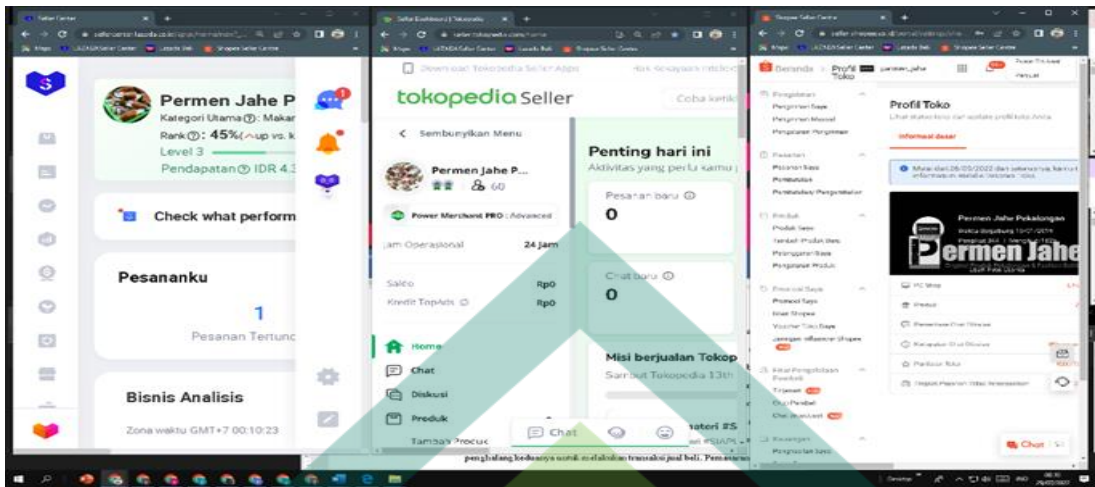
Seller Center
Permen Jahe P
Kategori Utama: Makar
Rank: 45%(up vs. k
Level 3
Pendapatan IDR 4.3
Check what perform
Pesananku
1
Pesanan Tertunc
Bisnis Analisis
Zona waktu GMT+7 00:10:23

Seller Dashboard | Tokopedia
Download Tokopedia Seller Apps
tokopedia Seller
Coba ketik
< Sembunyikan Menu
Permen Jahe P...
60
Power Merchant PRO : Advanced
Jam Operasional 24 Jam
Saldo Rp0
Kredit TopAds Rp0
Home
Chat
Diskusi
Produk
Tambah Produk
Penting hari ini
Aktivitas yang perlu kamu
Pesanan baru
0
Chat baru
0
Misi berjualan Tokop
Sambut Tokopedia 13th
materi #S
Chat

Shopee Seller Centre
Beranda > Profil Toko
permen_jahe
Pengiriman
Pengiriman Saya
Pesanan
Pesanan Saya
Pembatalan
Produk
Produk Saya
Tambah Produk Baru
Pusat Promosi
Promosi Saya
Iklan Shopee
Voucher Toko Saya
Keuangan
Profil Toko
Lihat status toko dan update profil toko Anda
Informasi dasar
Permen Jahe Pekalongan
Permen Jahe
Chat

penghubung keduanya untuk melakukan transaksi jual beli. Pemasaran